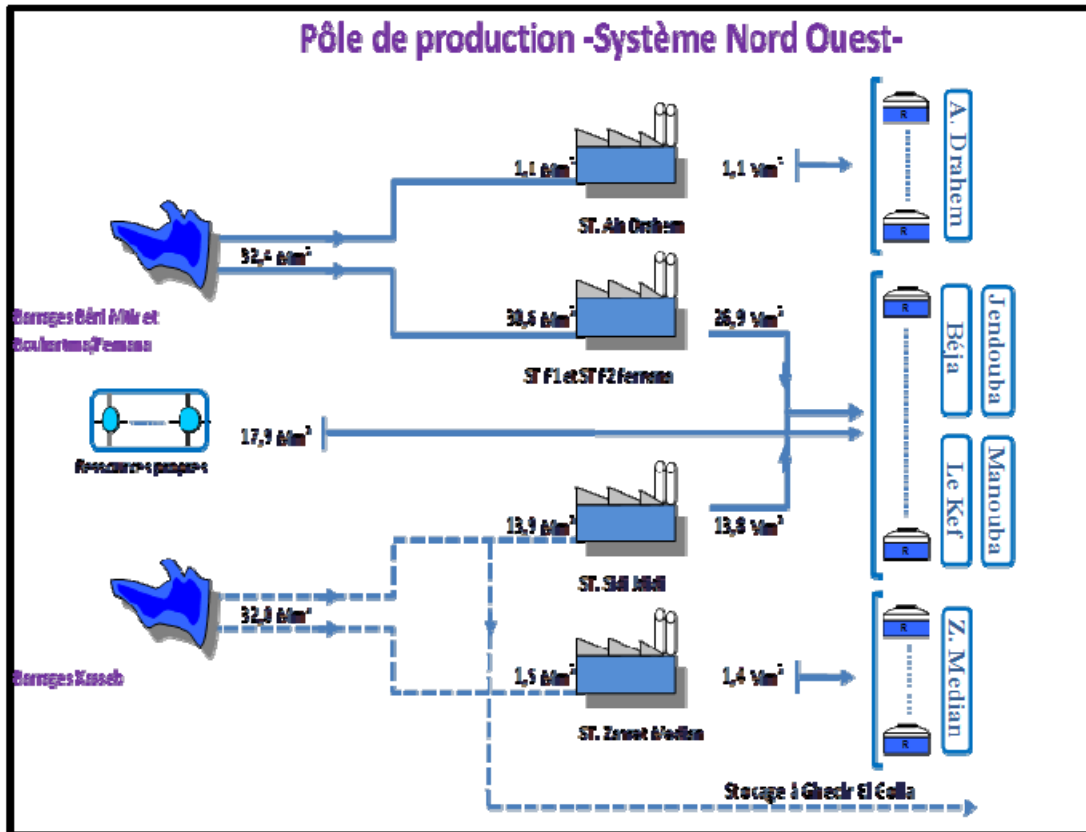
Pôle de production -Système Nord Ouest-

Barrages Béni Mtir et Bouhertma/Fernana

32,4 Mm³

1,1 Mm³

ST. Ain Draham

1,1 Vm³

A. Drahem

R

R

30,6 Mm³

ST F1 et ST F2 Fernana

26,9 Vm³

Béja

Jendouba

Le Kef

Manouba

R

R

Ressources propres

17,9 Mm³

13,9 Mm³

ST. Sidi Jlibil

13,8 Vm³

Barrages Kasseb

32,8 Mm³

1,5 Mm³

ST. Zaouet Median

1,4 Vm³

Z. Median

R

R

Stockage à Ghedir El Golla